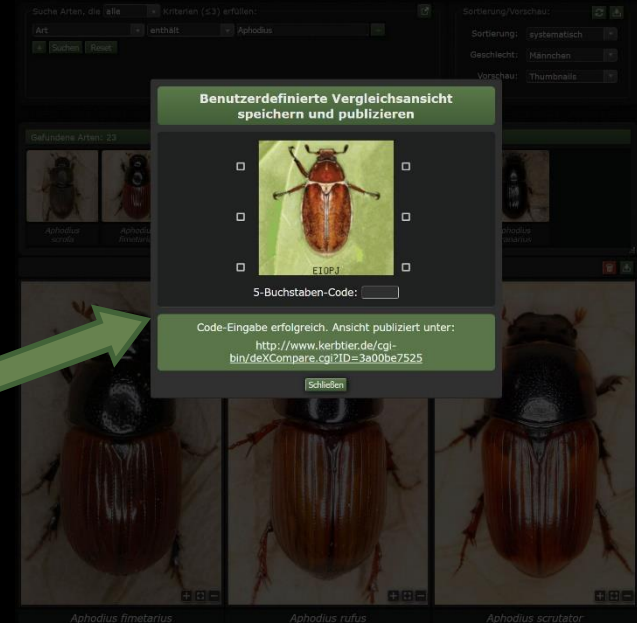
Suche Arten, die alle Kriterien [≤3] erfüllen:

Art enthält Aphodius

Suchen Reset

Sortierung/Vorschau:

Sortierung: systematisch

Geschlecht: Männchen

Vorschau: Thumbnails

Gefundene Arten: 23

Aphodius scrofa

Aphodius fimetarius

Aphodius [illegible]tarius

Benutzerdefinierte Vergleichsansicht speichern und publizieren

EIOPJ

5-Buchstaben-Code:

Code-Eingabe erfolgreich. Ansicht publiziert unter:

http://www.kerbtier.de/cgi-bin/deXCompare.cgi?ID=3a00be7525

Schließen

Aphodius fimetarius

Aphodius rufus

Aphodius scrutator